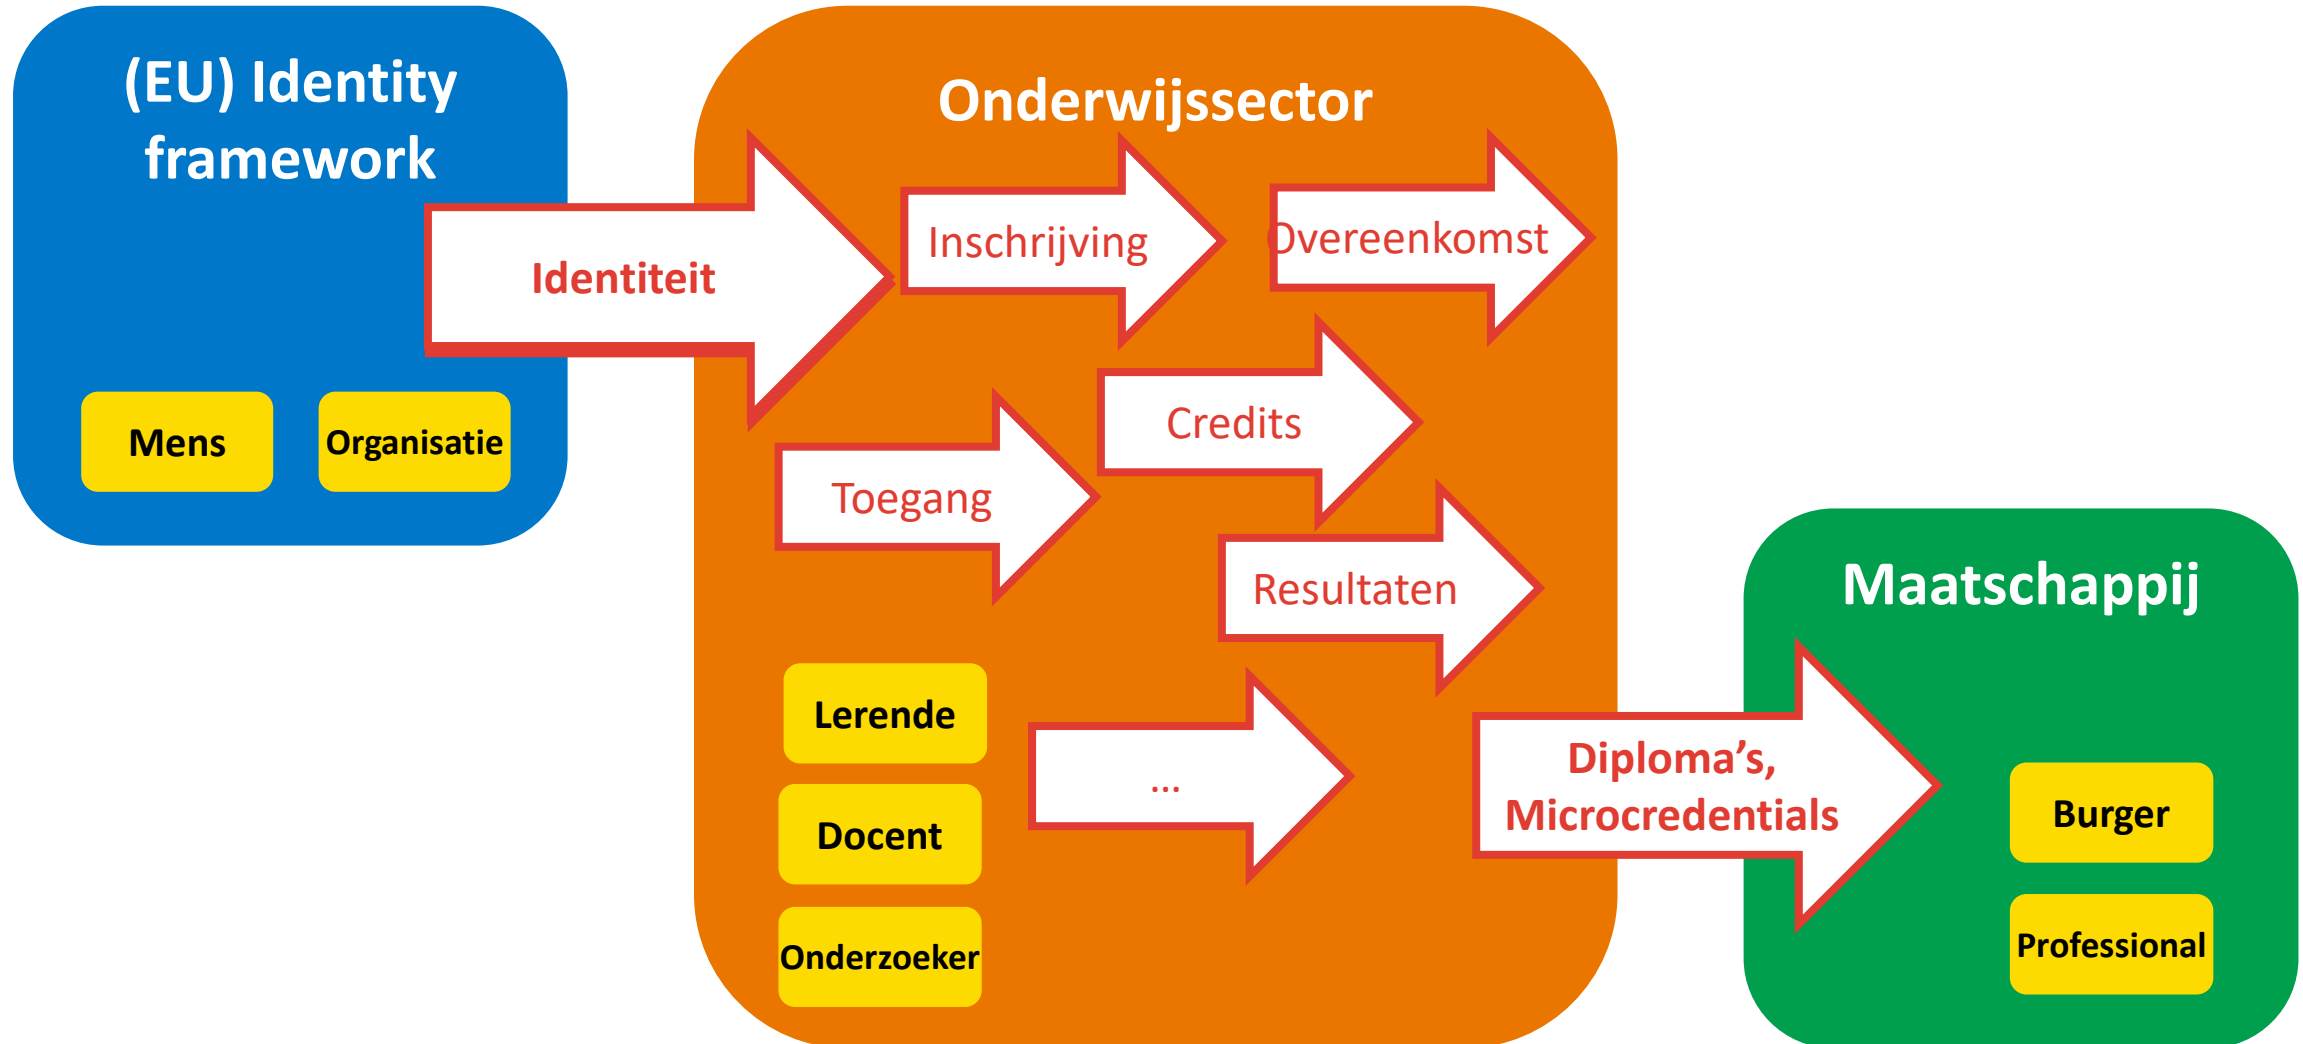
(EU) Identity framework

Identiteit

Mens

Organisatie

Onderwijssector

Inschrijving

Overeenkomst

Credits

Toegang

Resultaten

Lerende

Docent

Onderzoeker

...

Diploma's, Microcredentials

Maatschappij

Burger

Professional